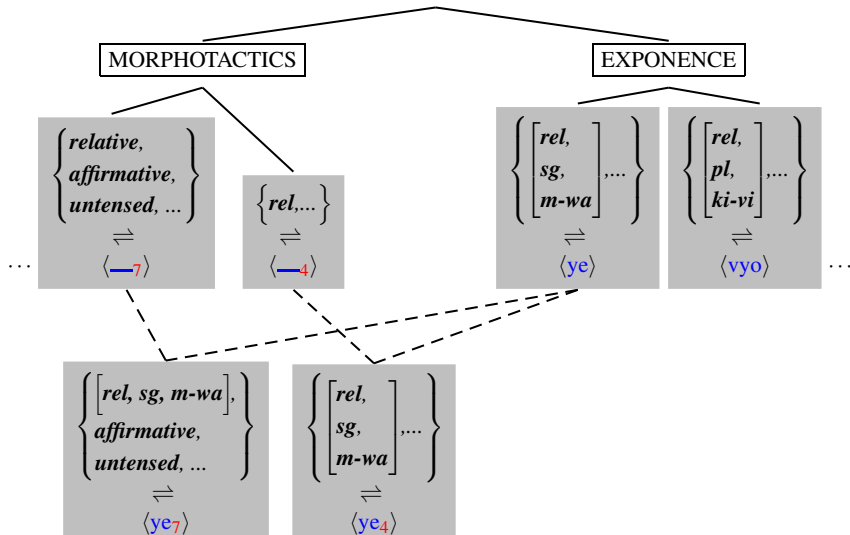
MORPHOTACTICS

EXPONENCE

$\left\{\begin{array}{l}\textbf{\textit{relative}},\\ \textbf{\textit{affirmative}},\\ \textbf{\textit{untensed}}, \ldots\end{array}\right\}$
$\rightleftharpoons$
$\langle \_\_{}_{7} \rangle$

$\{\textbf{\textit{rel}},\ldots\}$
$\rightleftharpoons$
$\langle \_\_{}_{4} \rangle$

$\left\{\begin{bmatrix}\textbf{\textit{rel}},\\ \textbf{\textit{sg}},\\ \textbf{\textit{m-wa}}\end{bmatrix},\ldots\right\}$
$\rightleftharpoons$
$\langle$ye$\rangle$

$\left\{\begin{bmatrix}\textbf{\textit{rel}},\\ \textbf{\textit{pl}},\\ \textbf{\textit{ki-vi}}\end{bmatrix},\ldots\right\}$
$\rightleftharpoons$
$\langle$vyo$\rangle$

…

…

$\left\{\begin{array}{l}[\textbf{\textit{rel, sg, m-wa}}],\\ \textbf{\textit{affirmative}},\\ \textbf{\textit{untensed}}, \ldots\end{array}\right\}$
$\rightleftharpoons$
$\langle$ye$_{7}\rangle$

$\left\{\begin{bmatrix}\textbf{\textit{rel}},\\ \textbf{\textit{sg}},\\ \textbf{\textit{m-wa}}\end{bmatrix},\ldots\right\}$
$\rightleftharpoons$
$\langle$ye$_{4}\rangle$